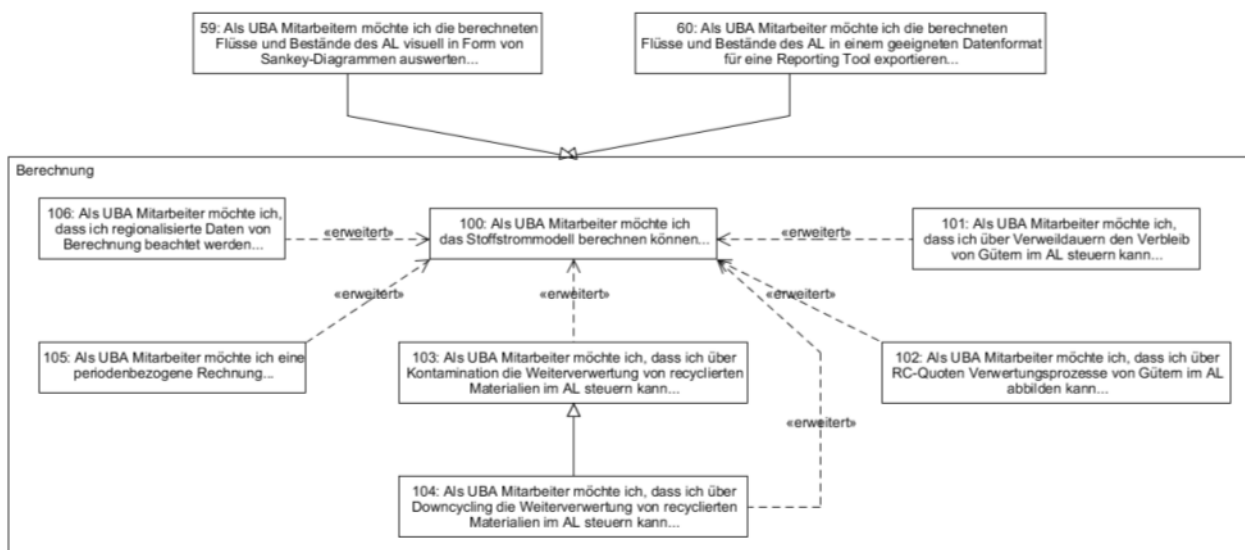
59: Als UBA Mitarbeitern möchte ich die berechneten Flüsse und Bestände des AL visuell in Form von Sankey-Diagrammen auswerten...

60: Als UBA Mitarbeiter möchte ich die berechneten Flüsse und Bestände des AL in einem geeigneten Datenformat für eine Reporting Tool exportieren...

Berechnung

106: Als UBA Mitarbeiter möchte ich, dass ich regionalisierte Daten von Berechnung beachtet werden...

«erweitert»

100: Als UBA Mitarbeiter möchte ich das Stoffstrommodell berechnen können...

«erweitert»

101: Als UBA Mitarbeiter möchte ich, dass ich über Verweildauern den Verbleib von Gütern im AL steuern kann...

«erweitert»

«erweitert»

«erweitert»

105: Als UBA Mitarbeiter möchte ich eine periodenbezogene Rechnung...

103: Als UBA Mitarbeiter möchte ich, dass ich über Kontamination die Weiterverwertung von recyclierten Materialien im AL steuern kann...

102: Als UBA Mitarbeiter möchte ich, dass ich über RC-Quoten Verwertungsprozesse von Gütern im AL abbilden kann...

«erweitert»

104: Als UBA Mitarbeiter möchte ich, dass ich über Downcycling die Weiterverwertung von recyclierten Materialien im AL steuern kann...